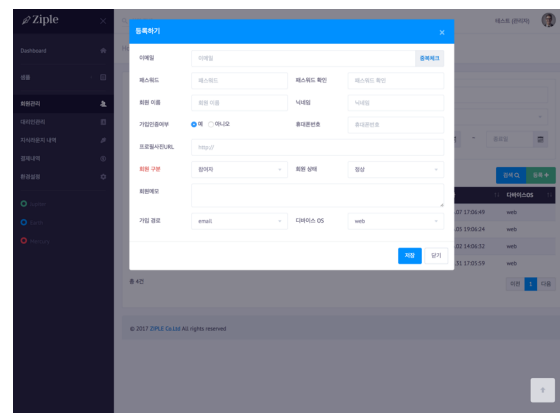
Ziple

Dashboard

상품

회원관리

대리인관리

지식라운지 내역

결제내역

환경설정

테스트 관리자

등록하기

이메일

이메일

중복체크

패스워드

패스워드

패스워드 확인

패스워드 확인

회원 이름

회원 이름

닉네임

닉네임

가입인증여부

예

아니오

휴대폰번호

휴대폰번호

프로필사진URL

http://

회원 구분

참여자

회원 상태

정상

회원메모

가입 경로

email

디바이스 OS

web

저장

닫기

검색

등록

디바이스OS

07 17:06:49 web

05 19:06:24 web

02 14:04:32 web

31 17:03:59 web

총 4건

이전

1

다음

© 2017 ZIPLE Co.Ltd All rights reserved